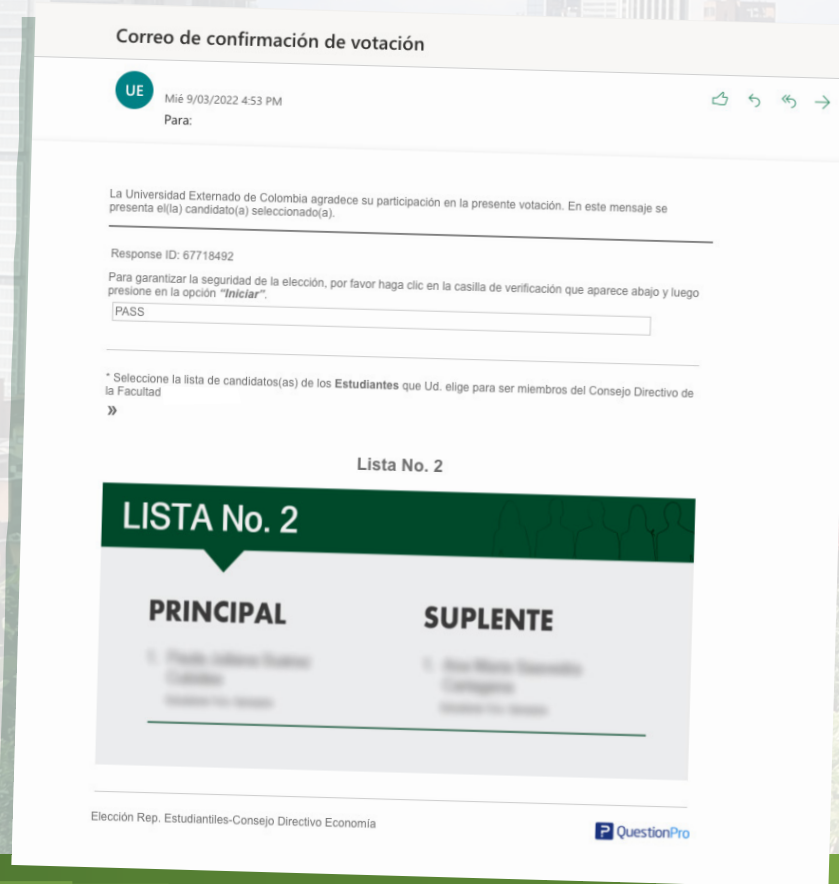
Correo de confirmación de votación

UE

Mié 9/03/2022 4:53 PM

Para:

La Universidad Externado de Colombia agradece su participación en la presente votación. En este mensaje se presenta el(la) candidato(a) seleccionado(a).

Response ID: 67718492

Para garantizar la seguridad de la elección, por favor haga clic en la casilla de verificación que aparece abajo y luego presione en la opción "Iniciar".

PASS

* Seleccione la lista de candidatos(as) de los Estudiantes que Ud. elige para ser miembros del Consejo Directivo de la Facultad

»

Lista No. 2

LISTA No. 2

PRINCIPAL

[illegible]

SUPLENTE

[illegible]

Elección Rep. Estudiantiles-Consejo Directivo Economía

QuestionPro